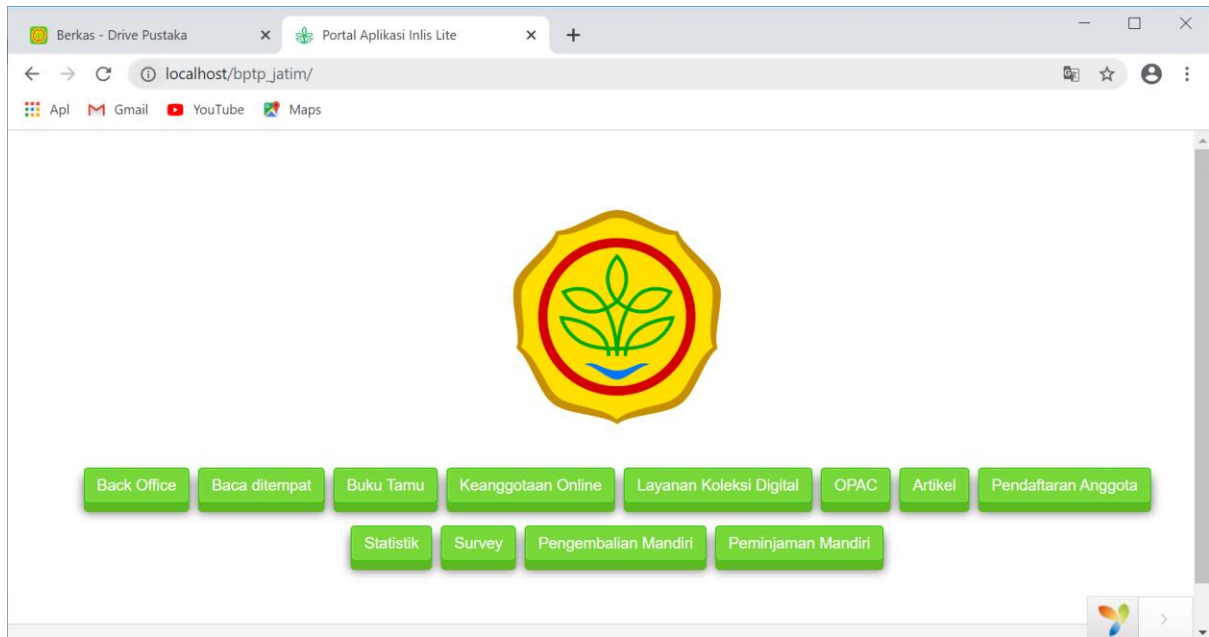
Berkas - Drive Pustaka
Portal Aplikasi Inlis Lite
localhost/bptp_jatim/
Apl Gmail YouTube Maps

Back Office
Baca ditempat
Buku Tamu
Keanggotaan Online
Layanan Koleksi Digital
OPAC
Artikel
Pendaftaran Anggota
Statistik
Survey
Pengembalian Mandiri
Peminjaman Mandiri